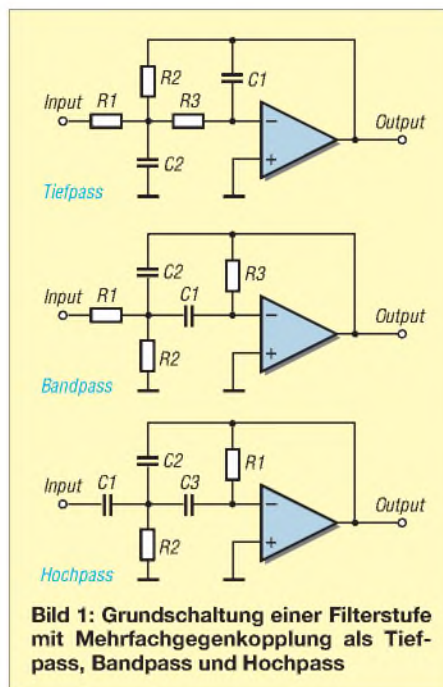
R2
C1
Input
R1
R3
–
Output
+
C2
Tiefpass

C2
R3
Input
R1
C1
–
Output
+
R2
Bandpass

C2
R1
Input
C1
C3
–
Output
+
R2
Hochpass

Bild 1: Grundschaltung einer Filterstufe mit Mehrfachgegenkopplung als Tiefpass, Bandpass und Hochpass